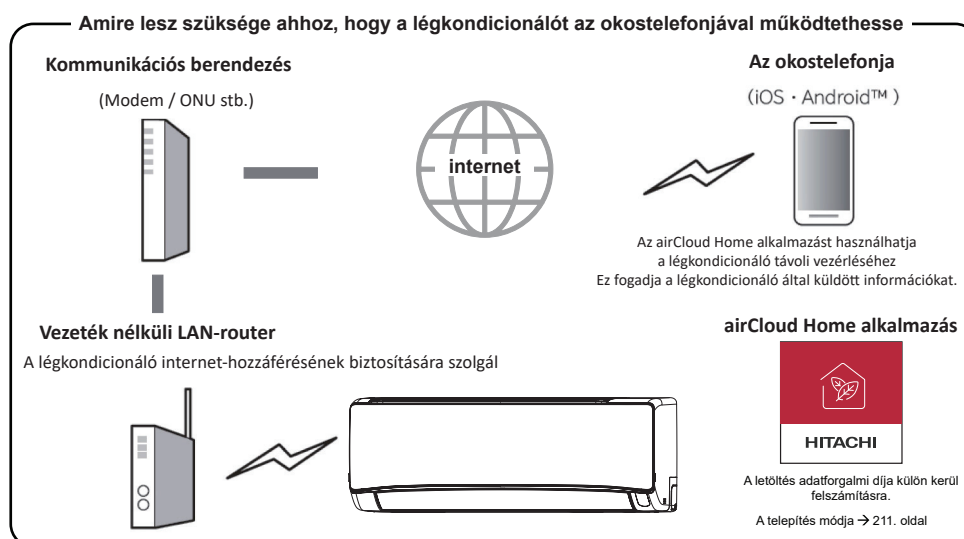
Amire lesz szüksége ahhoz, hogy a légkondicionálót az okostelefonjával működtethesse

Kommunikációs berendezés

(Modem / ONU stb.)

internet

Az okostelefonja

(iOS · Android™ )

Az airCloud Home alkalmazást használhatja a légkondicionáló távoli vezérléséhez
Ez fogadja a légkondicionáló által küldött információkat.

Vezeték nélküli LAN-router

A légkondicionáló internet-hozzáférésének biztosítására szolgál

airCloud Home alkalmazás

HITACHI

A letöltés adatforgalmi díja külön kerül felszámításra.

A telepítés módja → 211. oldal